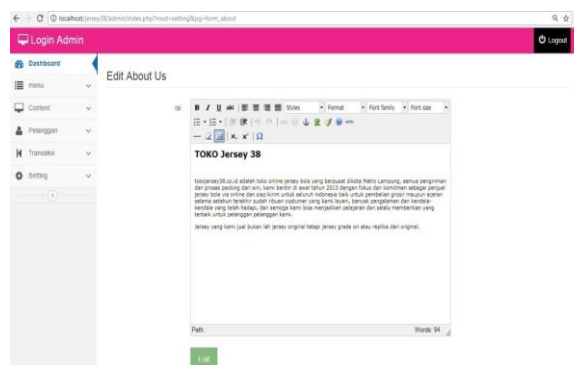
localhost/jersey38/admin/index.php?mod=setting&pg=form_about

Login Admin

Logout

Dashboard

menu

Content

Pelanggan

Transaksi

Setting

Edit About Us

Isi

Styles

Format

Font family

Font size

TOKO Jersey 38

tokojersey38.co.id adalah toko online jersey bola yang berpusat dikota Metro Lampung, semua pengiriman dan proses packing dan sini, kami berdiri di awal tahun 2013 dengan fokus dan komitmen sebagai penjual jersey bola via online dan siap kirim untuk seluruh indonesia baik untuk pembelian grosir maupun eceran selama setahun terakhir sudah ribuan costumer yang kami layani, banyak pengalaman dan kendala-kendala yang telah hadapi, dan semoga kami bisa menjadikan pelajaran dan selalu memberikan yang terbaik untuk pelanggan pelanggan kami.

Jersey yang kami jual bukan lah jersey original tetapi jersey grade ori atau replika dari original.

Path

Words: 94

Edit